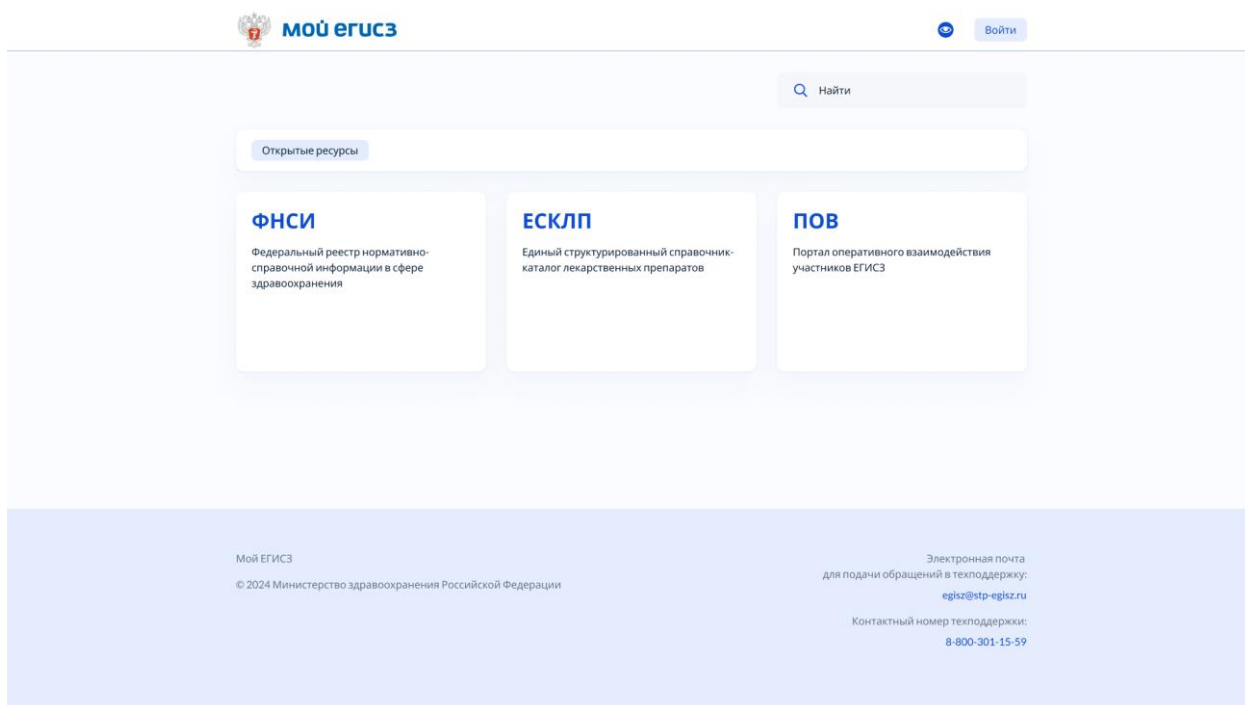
мой егисз

Войти

Найти

Открытые ресурсы

ФНСИ

Федеральный реестр нормативно-справочной информации в сфере здравоохранения

ЕСКЛП

Единый структурированный справочник-каталог лекарственных препаратов

ПОВ

Портал оперативного взаимодействия участников ЕГИСЗ

Мой ЕГИСЗ

© 2024 Министерство здравоохранения Российской Федерации

Электронная почта для подачи обращений в техподдержку:

egisz@stp-egisz.ru

Контактный номер техподдержки:

8-800-301-15-59